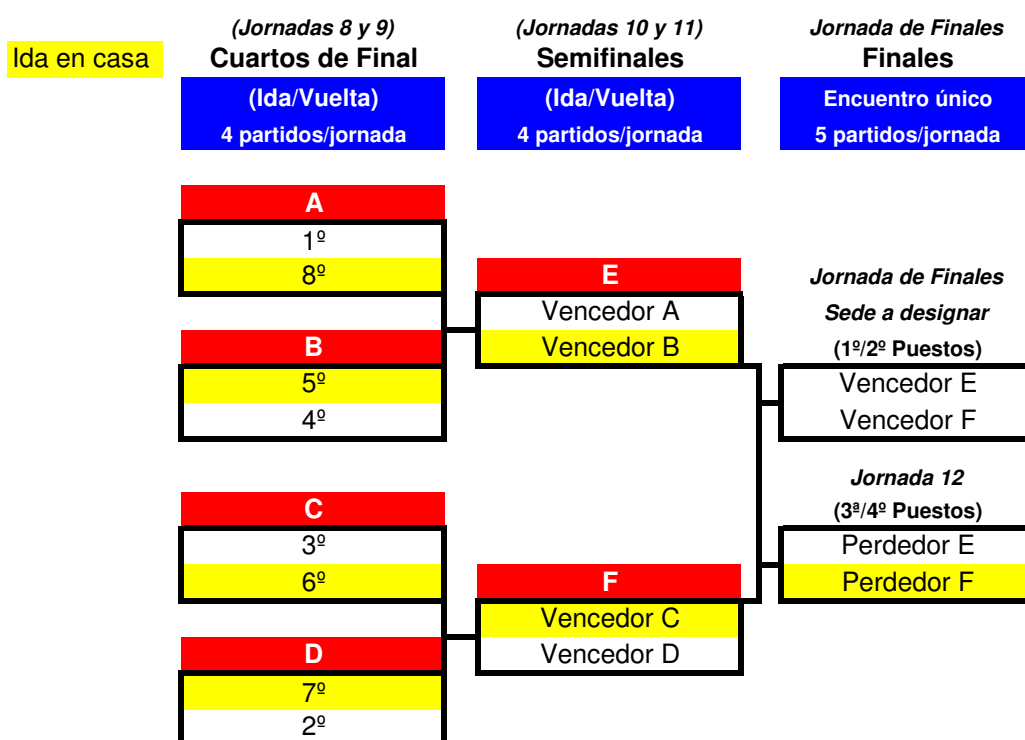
Ida en casa

(Jornadas 8 y 9)
Cuartos de Final
(Ida/Vuelta)
4 partidos/jornada

(Jornadas 10 y 11)
Semifinales
(Ida/Vuelta)
4 partidos/jornada

Jornada de Finales
Finales
Encuentro único
5 partidos/jornada

A
1º
8º

B
5º
4º

C
3º
6º

D
7º
2º

E
Vencedor A
Vencedor B

F
Vencedor C
Vencedor D

Jornada de Finales
Sede a designar
(1º/2º Puestos)
Vencedor E
Vencedor F

Jornada 12
(3ª/4º Puestos)
Perdedor E
Perdedor F